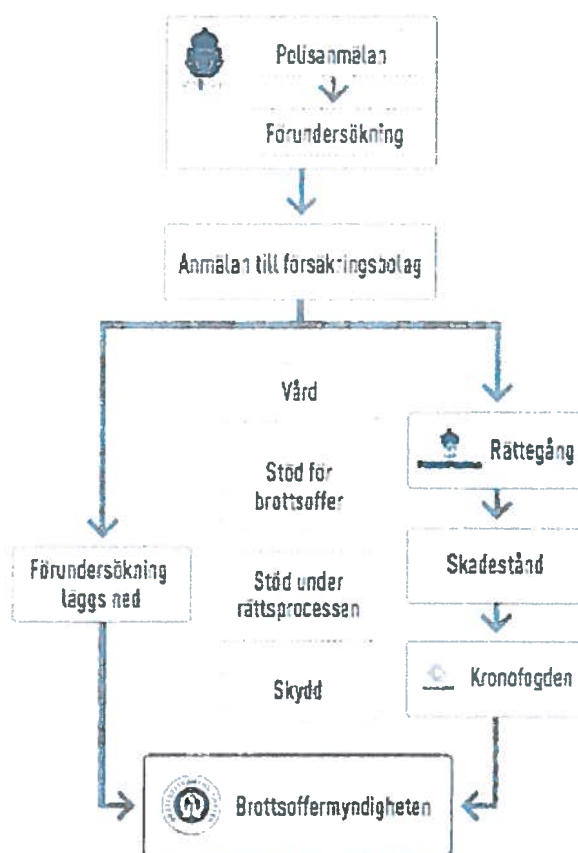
Polisanmälan

Förundersökning

Anmälan till försäkringsbolag

Vård

Stöd för brottsoffer

Stöd under rättsprocessen

Skydd

Rättegång

Skadestånd

Kronofogden

Förundersökning läggs ned

Brottsoffermyndigheten